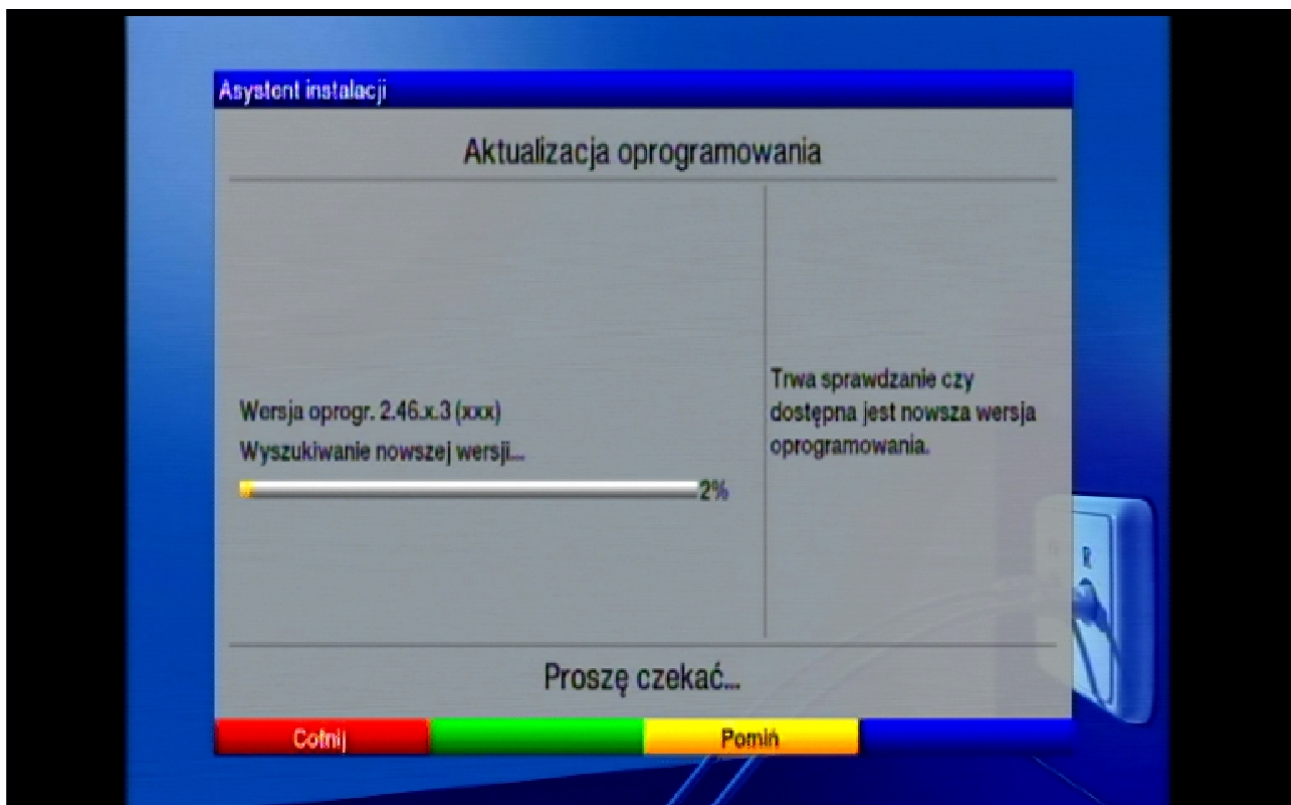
Asystent instalacji

Aktualizacja oprogramowania

Wersja oprogr. 2.46.x.3 (xxx)

Wyszukiwanie nowszej wersji...

2%

Trwa sprawdzanie czy dostępna jest nowsza wersja oprogramowania.

Proszę czekać...

Cofnij

Pomiń

R